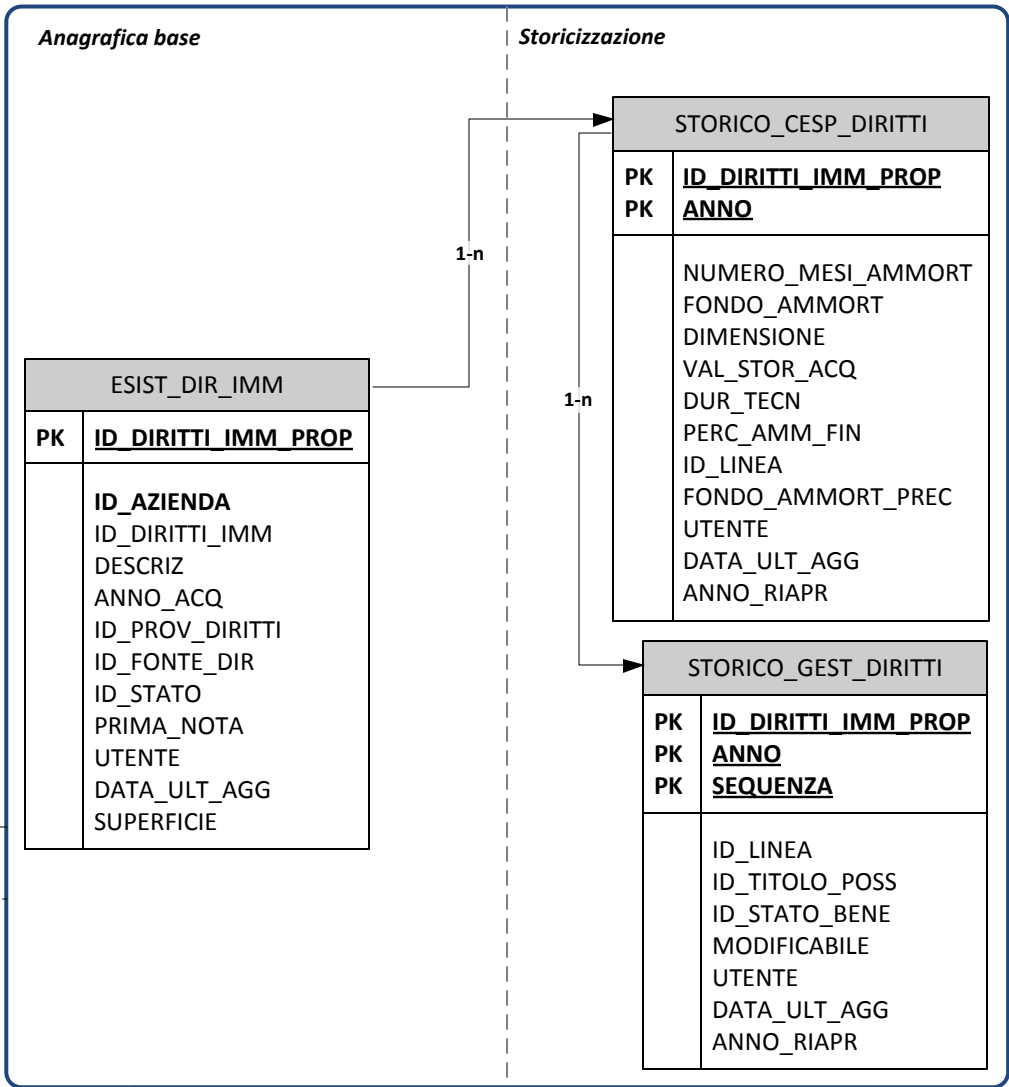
Anagrafica base

Storicizzazione

STORICO_CESP_DIRITTI

| PK<br>PK | ID_DIRITTI_IMM_PROP<br>ANNO |
|---|---|
| | NUMERO_MESI_AMMORT<br>FONDO_AMMORT<br>DIMENSIONE<br>VAL_STOR_ACQ<br>DUR_TECN<br>PERC_AMM_FIN<br>ID_LINEA<br>FONDO_AMMORT_PREC<br>UTENTE<br>DATA_ULT_AGG<br>ANNO_RIAPR |

1-n

1-n

ESIST_DIR_IMM

| PK | ID_DIRITTI_IMM_PROP |
|---|---|
| | ID_AZIENDA<br>ID_DIRITTI_IMM<br>DESCRIZ<br>ANNO_ACQ<br>ID_PROV_DIRITTI<br>ID_FONTE_DIR<br>ID_STATO<br>PRIMA_NOTA<br>UTENTE<br>DATA_ULT_AGG<br>SUPERFICIE |

STORICO_GEST_DIRITTI

| PK<br>PK<br>PK | ID_DIRITTI_IMM_PROP<br>ANNO<br>SEQUENZA |
|---|---|
| | ID_LINEA<br>ID_TITOLO_POSS<br>ID_STATO_BENE<br>MODIFICABILE<br>UTENTE<br>DATA_ULT_AGG<br>ANNO_RIAPR |